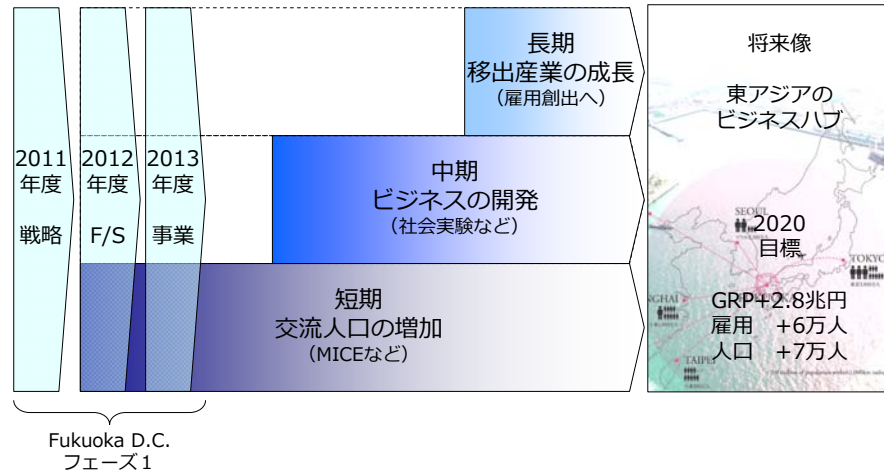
2011
年度

戦略

2012
年度

F/S

2013
年度

事業

長期
移出産業の成長
（雇用創出へ）

中期
ビジネスの開発
（社会実験など）

短期
交流人口の増加
（MICEなど）

将来像

東アジアの
ビジネスハブ

SEOUL

TOKYO

SHANGHAI

TAIPEI

2020
目標

GRP+2.8兆円
雇用　+6万人
人口　+7万人

Fukuoka D.C.
フェーズ1